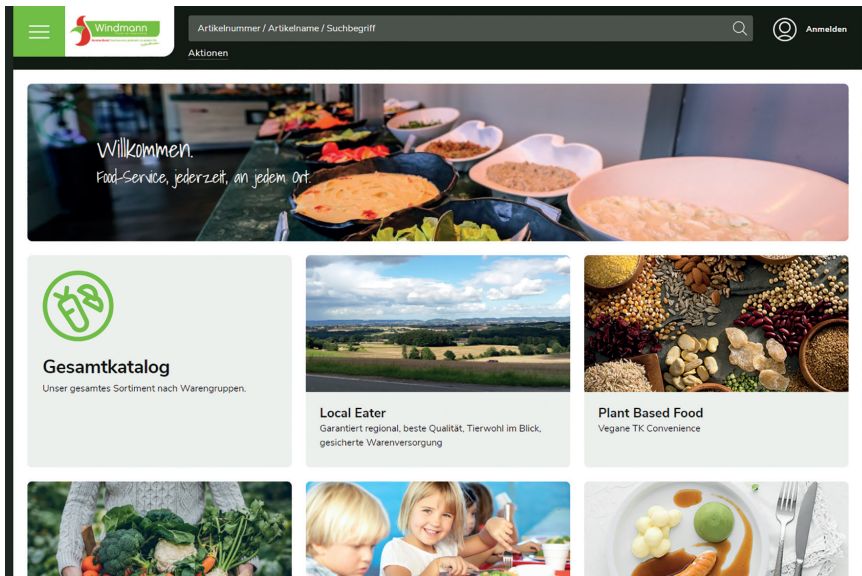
Windmann

Artikelnummer / Artikelname / Suchbegriff

Anmelden

Aktionen

Willkommen.
Food-Service, jederzeit, an jedem Ort.

Gesamtkatalog
Unser gesamtes Sortiment nach Warengruppen.

Local Eater
Garantiert regional, beste Qualität, Tierwohl im Blick, gesicherte Warenversorgung

Plant Based Food
Vegane TK Convenience